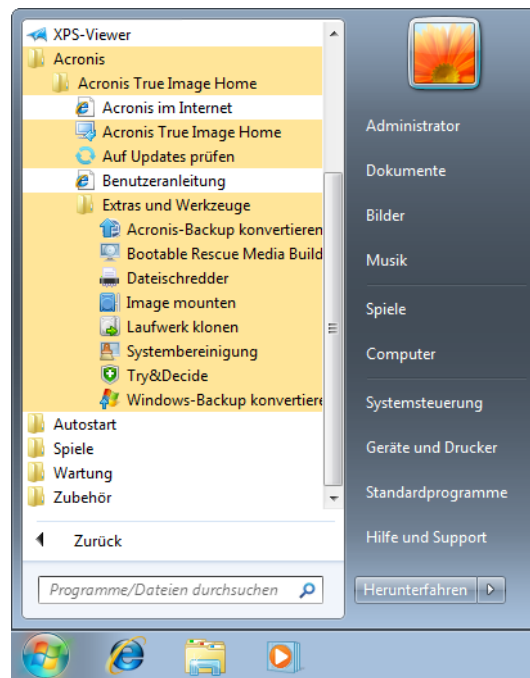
XPS-Viewer
Acronis
Acronis True Image Home
Acronis im Internet
Acronis True Image Home
Auf Updates prüfen
Benutzeranleitung
Extras und Werkzeuge
Acronis-Backup konvertieren
Bootable Rescue Media Build
Dateischredder
Image mounten
Laufwerk klonen
Systembereinigung
Try&Decide
Windows-Backup konvertiere
Autostart
Spiele
Wartung
Zubehör

Zurück

Programme/Dateien durchsuchen

Administrator
Dokumente
Bilder
Musik
Spiele
Computer
Systemsteuerung
Geräte und Drucker
Standardprogramme
Hilfe und Support

Herunterfahren